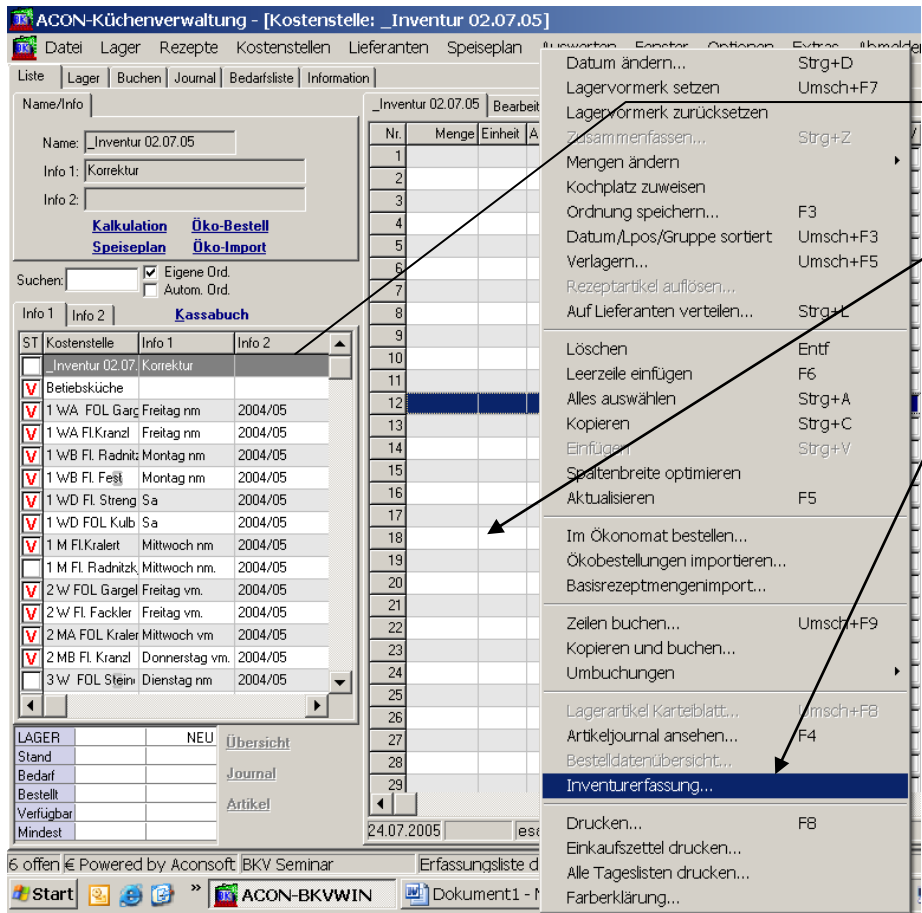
ACON-Küchenverwaltung - [Kostenstelle: _Inventur 02.07.05]

Datei Lager Rezepte Kostenstellen Lieferanten Speiseplan Auswerten Fenster Optionen Extras Abmelden

Liste | Lager | Buchen | Journal | Bedarfsliste | Information

Name/Info

Name: _Inventur 02.07.05
Info 1: Korrektur
Info 2:

Kalkulation Öko-Bestell
Speiseplan Öko-Import

Suchen: Eigene Ord. Autom. Ord.

Info 1 | Info 2 | Kassabuch

| ST | Kostenstelle | Info 1 | Info 2 |
|---|---|---|---|
| | _Inventur 02.07. | Korrektur | |
| V | Betiebsküche | | |
| V | 1 WA FOL Garg | Freitag nm | 2004/05 |
| V | 1 WA Fl.Kranzl | Freitag nm | 2004/05 |
| V | 1 WB Fl. Radnitz | Montag nm | 2004/05 |
| V | 1 WB Fl. Fest | Montag nm | 2004/05 |
| V | 1 WD Fl. Streng | Sa | 2004/05 |
| V | 1 WD FOL Kulb | Sa | 2004/05 |
| V | 1 M Fl.Kralert | Mittwoch nm | 2004/05 |
| | 1 M Fl. Radnitzk | Mittwoch nm. | 2004/05 |
| V | 2 W FOL Gargel | Freitag vm. | 2004/05 |
| V | 2 W Fl. Fackler | Freitag vm. | 2004/05 |
| V | 2 MA FOL Kraler | Mittwoch vm | 2004/05 |
| V | 2 MB Fl. Kranzl | Donnerstag vm. | 2004/05 |
| | 3 W FOL Stein | Dienstag nm | 2004/05 |

| LAGER | | NEU |
|---|---|---|
| Stand | | |
| Bedarf | | |
| Bestellt | | |
| Verfügbar | | |
| Mindest | | |

Übersicht
Journal
Artikel

_Inventur 02.07.05 | Bearbeit

| Nr. | Menge | Einheit | A |
|---|---|---|---|
| 1 | | | |
| 2 | | | |
| 3 | | | |
| 4 | | | |
| 5 | | | |
| 6 | | | |
| 7 | | | |
| 8 | | | |
| 9 | | | |
| 10 | | | |
| 11 | | | |
| 12 | | | |
| 13 | | | |
| 14 | | | |
| 15 | | | |
| 16 | | | |
| 17 | | | |
| 18 | | | |
| 19 | | | |
| 20 | | | |
| 21 | | | |
| 22 | | | |
| 23 | | | |
| 24 | | | |
| 25 | | | |
| 26 | | | |
| 27 | | | |
| 28 | | | |
| 29 | | | |

24.07.2005 | ese

Datum ändern... Strg+D
Lagervormerk setzen Umsch+F7
Lagervormerk zurücksetzen
Zusammenfassen... Strg+Z
Mengen ändern
Kochplatz zuweisen
Ordnung speichern... F3
Datum/Lpos/Gruppe sortiert Umsch+F3
Verlagern... Umsch+F5
Rezeptartikel auflösen...
Auf Lieferanten verteilen... Strg+L
Löschen Entf
Leerzeile einfügen F6
Alles auswählen Strg+A
Kopieren Strg+C
Einfügen Strg+V
Spaltenbreite optimieren
Aktualisieren F5
Im Ökonomat bestellen...
Ökobestellungen importieren...
Basisrezeptmengenimport...
Zeilen buchen... Umsch+F9
Kopieren und buchen...
Umbuchungen
Lagerartikel Karteiblatt... Umsch+F8
Artikeljournal ansehen... F4
Bestelldatenübersicht...
Inventurerfassung...
Drucken... F8
Einkaufszettel drucken...
Alle Tageslisten drucken...
Farberklärung...

6 offen | € Powered by Aconsoft | BKV Seminar | Erfassungsliste d

Start | ACON-BKVWIN | Dokument1 - M